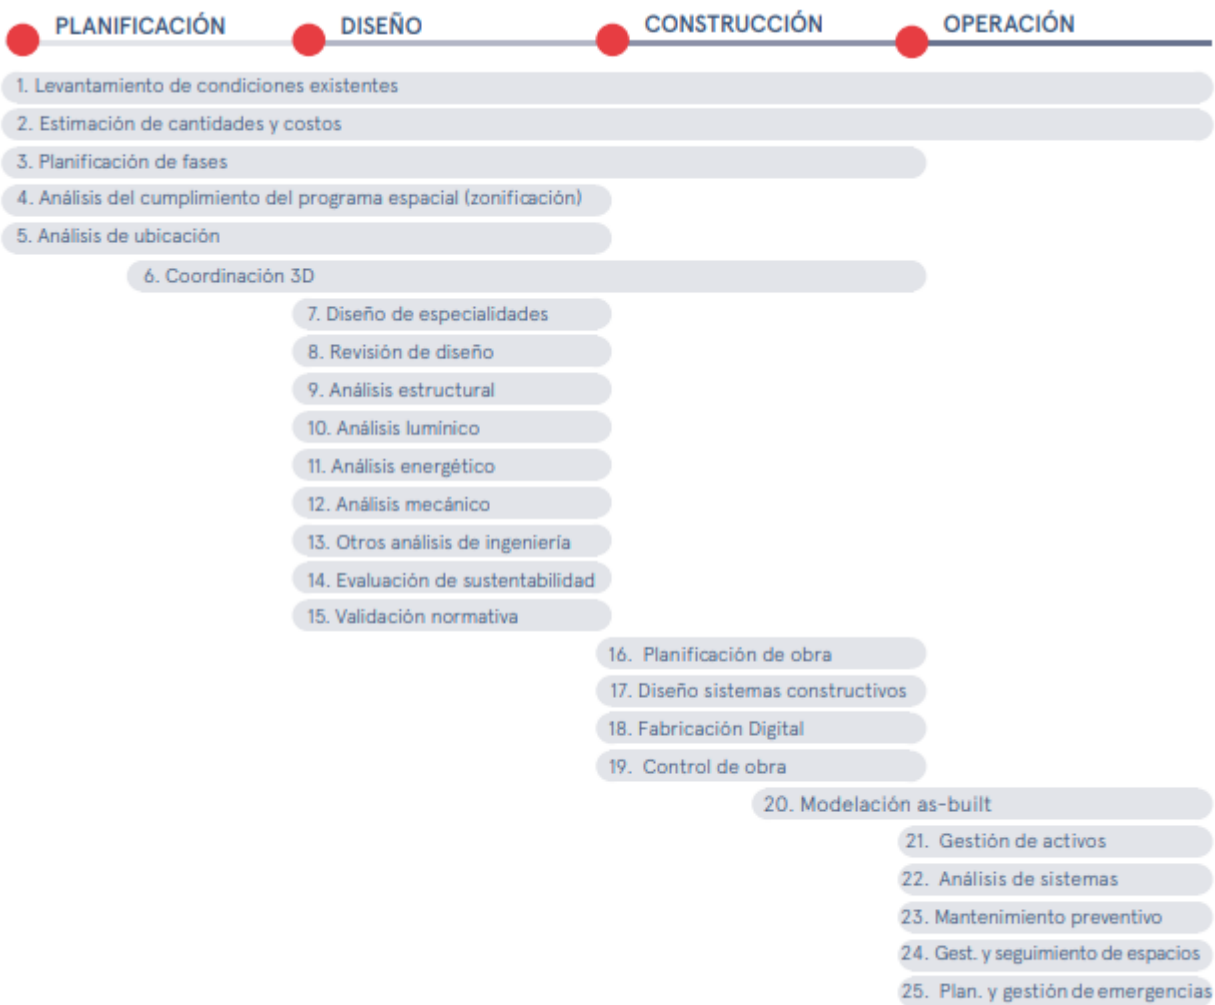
PLANIFICACIÓN DISEÑO CONSTRUCCIÓN OPERACIÓN

1. Levantamiento de condiciones existentes
2. Estimación de cantidades y costos
3. Planificación de fases
4. Análisis del cumplimiento del programa espacial (zonificación)
5. Análisis de ubicación
6. Coordinación 3D
7. Diseño de especialidades
8. Revisión de diseño
9. Análisis estructural
10. Análisis lumínico
11. Análisis energético
12. Análisis mecánico
13. Otros análisis de ingeniería
14. Evaluación de sustentabilidad
15. Validación normativa
16. Planificación de obra
17. Diseño sistemas constructivos
18. Fabricación Digital
19. Control de obra
20. Modelación as-built
21. Gestión de activos
22. Análisis de sistemas
23. Mantenimiento preventivo
24. Gest. y seguimiento de espacios
25. Plan. y gestión de emergencias